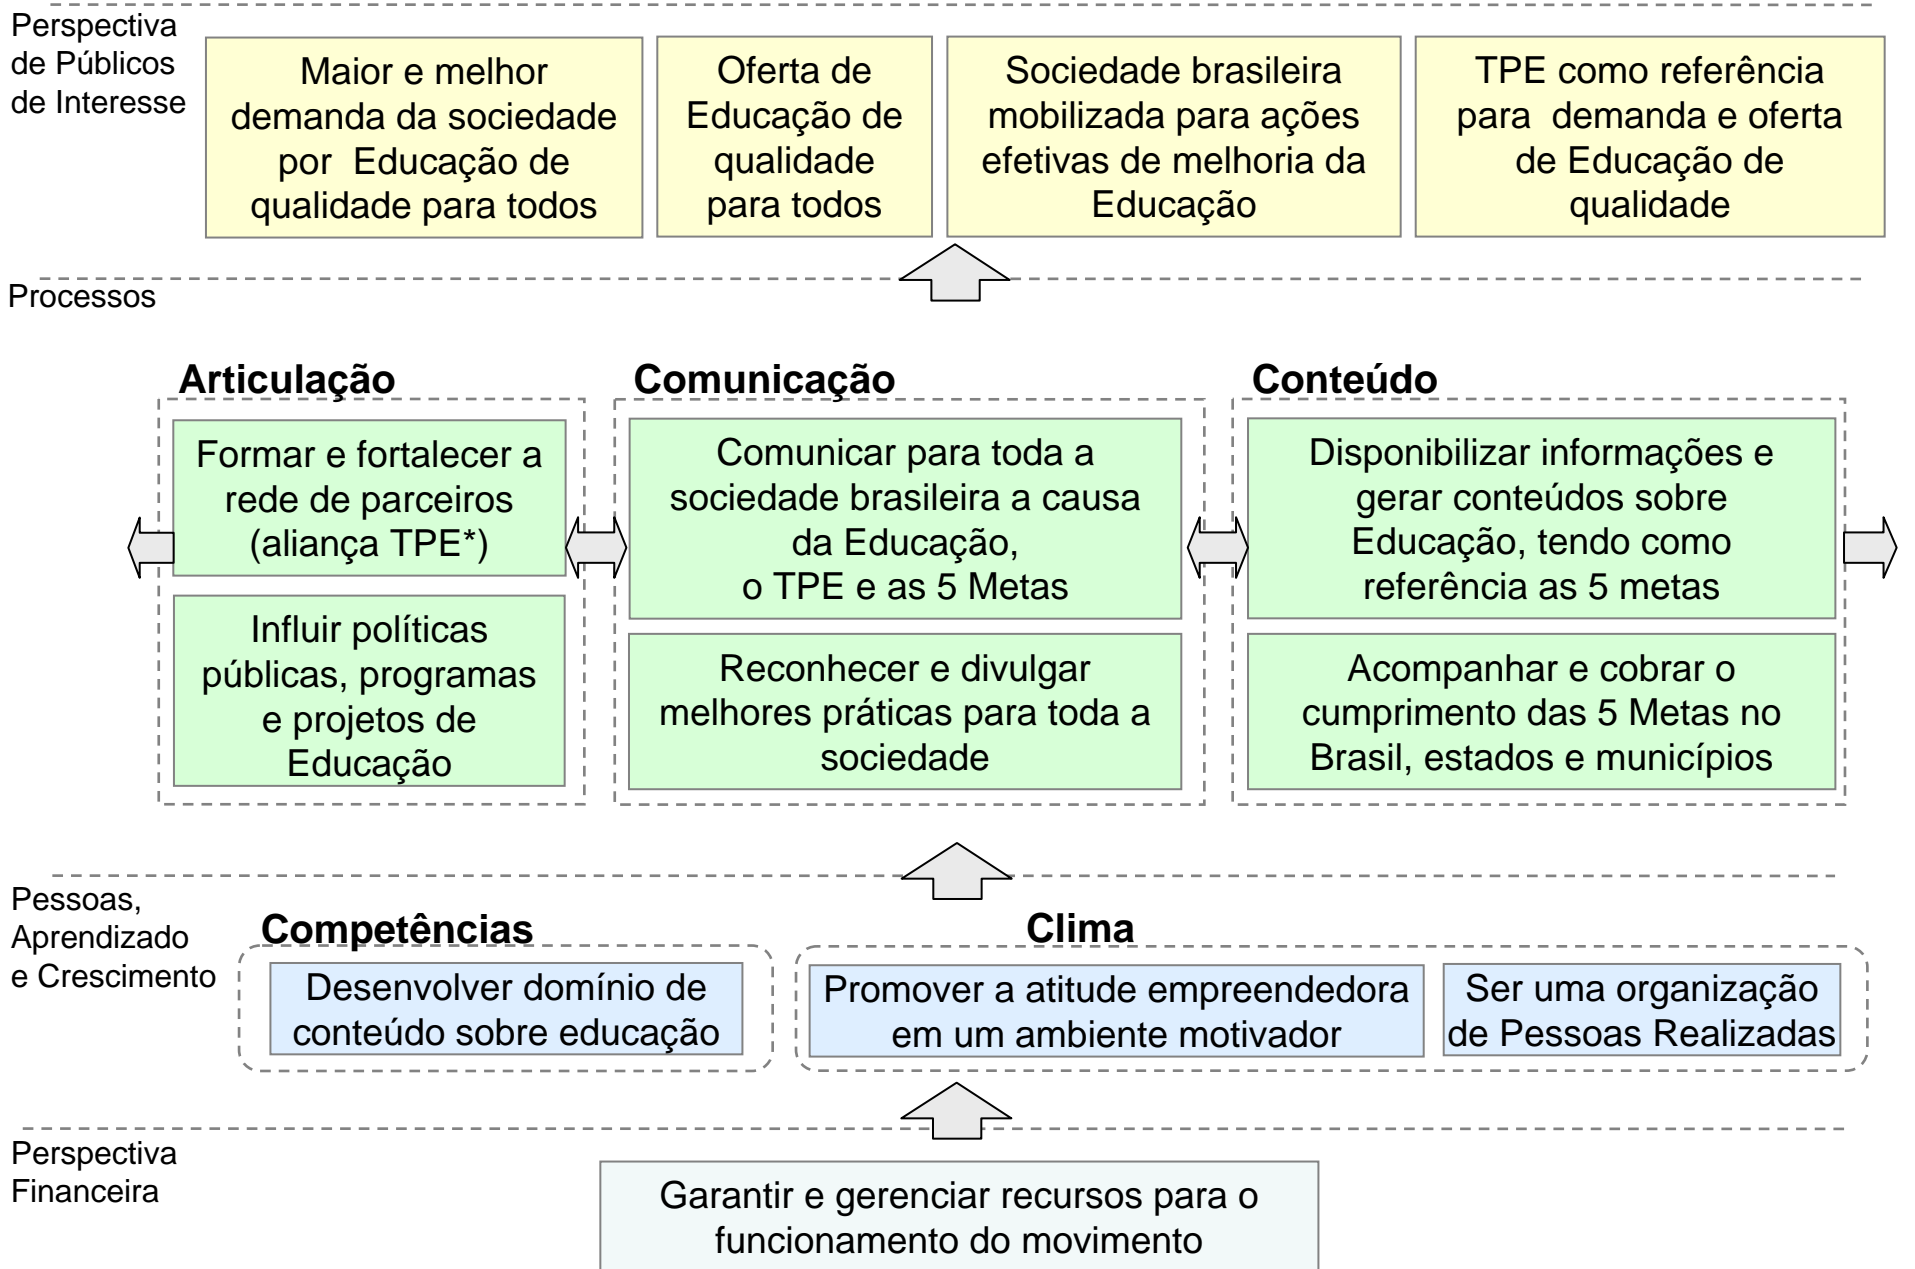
Perspectiva de Públicos de Interesse

Maior e melhor demanda da sociedade por Educação de qualidade para todos

Oferta de Educação de qualidade para todos

Sociedade brasileira mobilizada para ações efetivas de melhoria da Educação

TPE como referência para demanda e oferta de Educação de qualidade

Processos

Articulação

Formar e fortalecer a rede de parceiros (aliança TPE*)

Influir políticas públicas, programas e projetos de Educação

Comunicação

Comunicar para toda a sociedade brasileira a causa da Educação, o TPE e as 5 Metas

Reconhecer e divulgar melhores práticas para toda a sociedade

Conteúdo

Disponibilizar informações e gerar conteúdos sobre Educação, tendo como referência as 5 metas

Acompanhar e cobrar o cumprimento das 5 Metas no Brasil, estados e municípios

Pessoas, Aprendizado e Crescimento

Competências

Desenvolver domínio de conteúdo sobre educação

Clima

Promover a atitude empreendedora em um ambiente motivador

Ser uma organização de Pessoas Realizadas

Perspectiva Financeira

Garantir e gerenciar recursos para o funcionamento do movimento